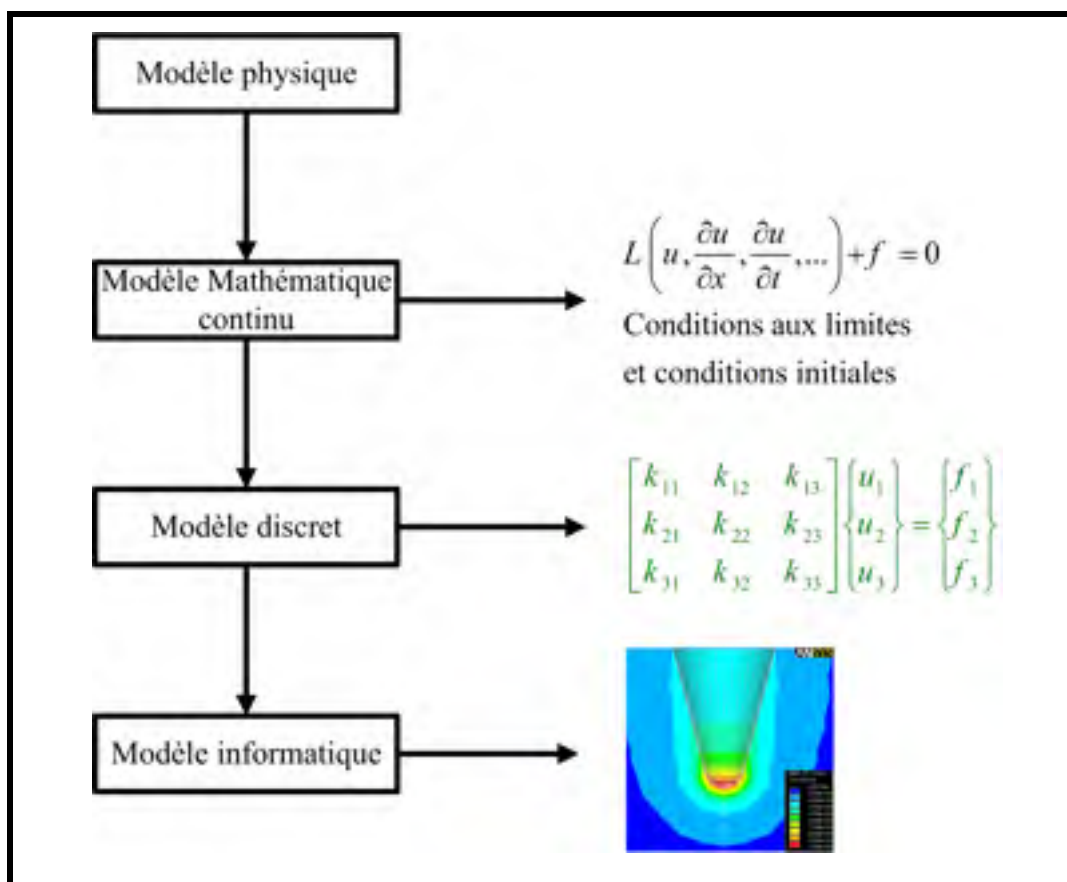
Modèle physique

Modèle Mathématique continu

$L\left(u, \frac{\partial u}{\partial x}, \frac{\partial u}{\partial t}, ...\right) + f = 0$

Conditions aux limites et conditions initiales

Modèle discret

$\begin{bmatrix} k_{11} & k_{12} & k_{13} \\ k_{21} & k_{22} & k_{23} \\ k_{31} & k_{32} & k_{33} \end{bmatrix} \begin{Bmatrix} u_1 \\ u_2 \\ u_3 \end{Bmatrix} = \begin{Bmatrix} f_1 \\ f_2 \\ f_3 \end{Bmatrix}$

Modèle informatique